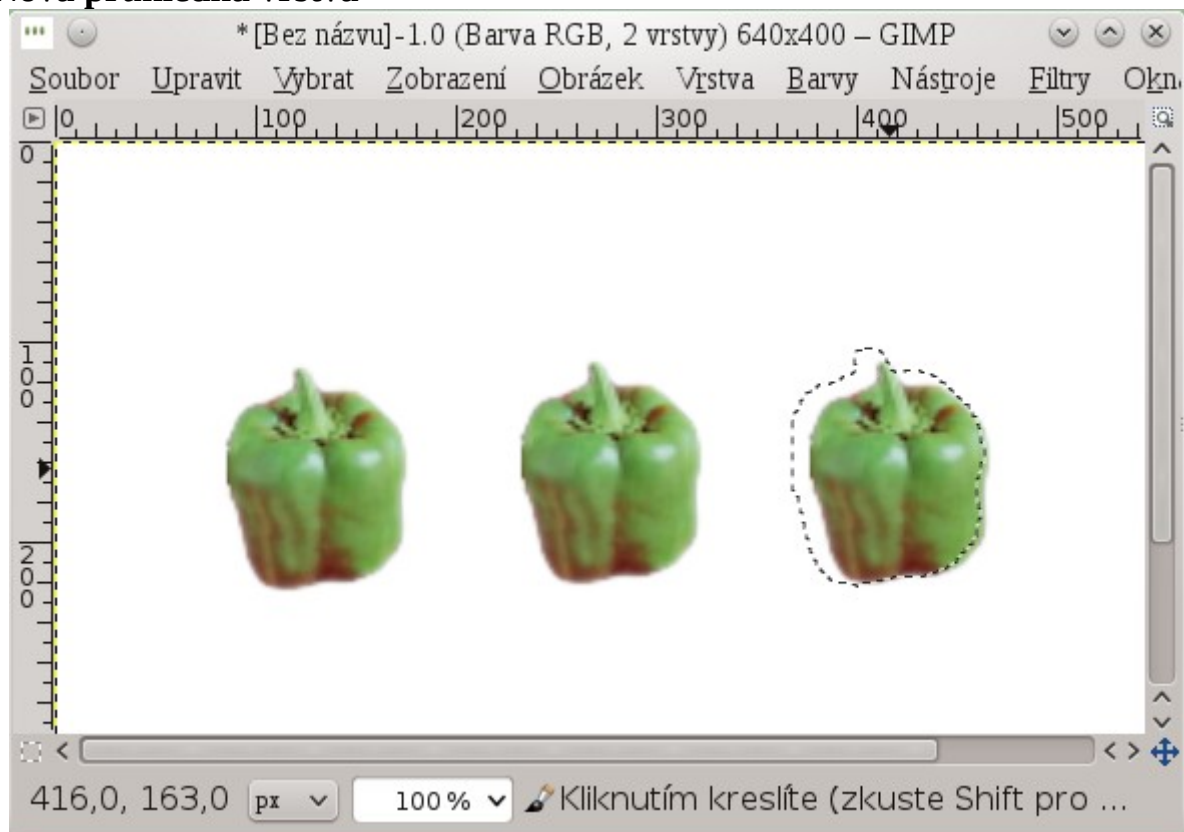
*[Bez názvu]-1.0 (Barva RGB, 2 vrstvy) 640x400 – GIMP

Soubor Upravit Vybrat Zobrazení Obrázek Vrstva Barvy Nástroje Filtry Okn

0 100 200 300 400 500

0 100 200

416,0, 163,0 px 100 % Kliknutím kreslíte (zkuste Shift pro ...